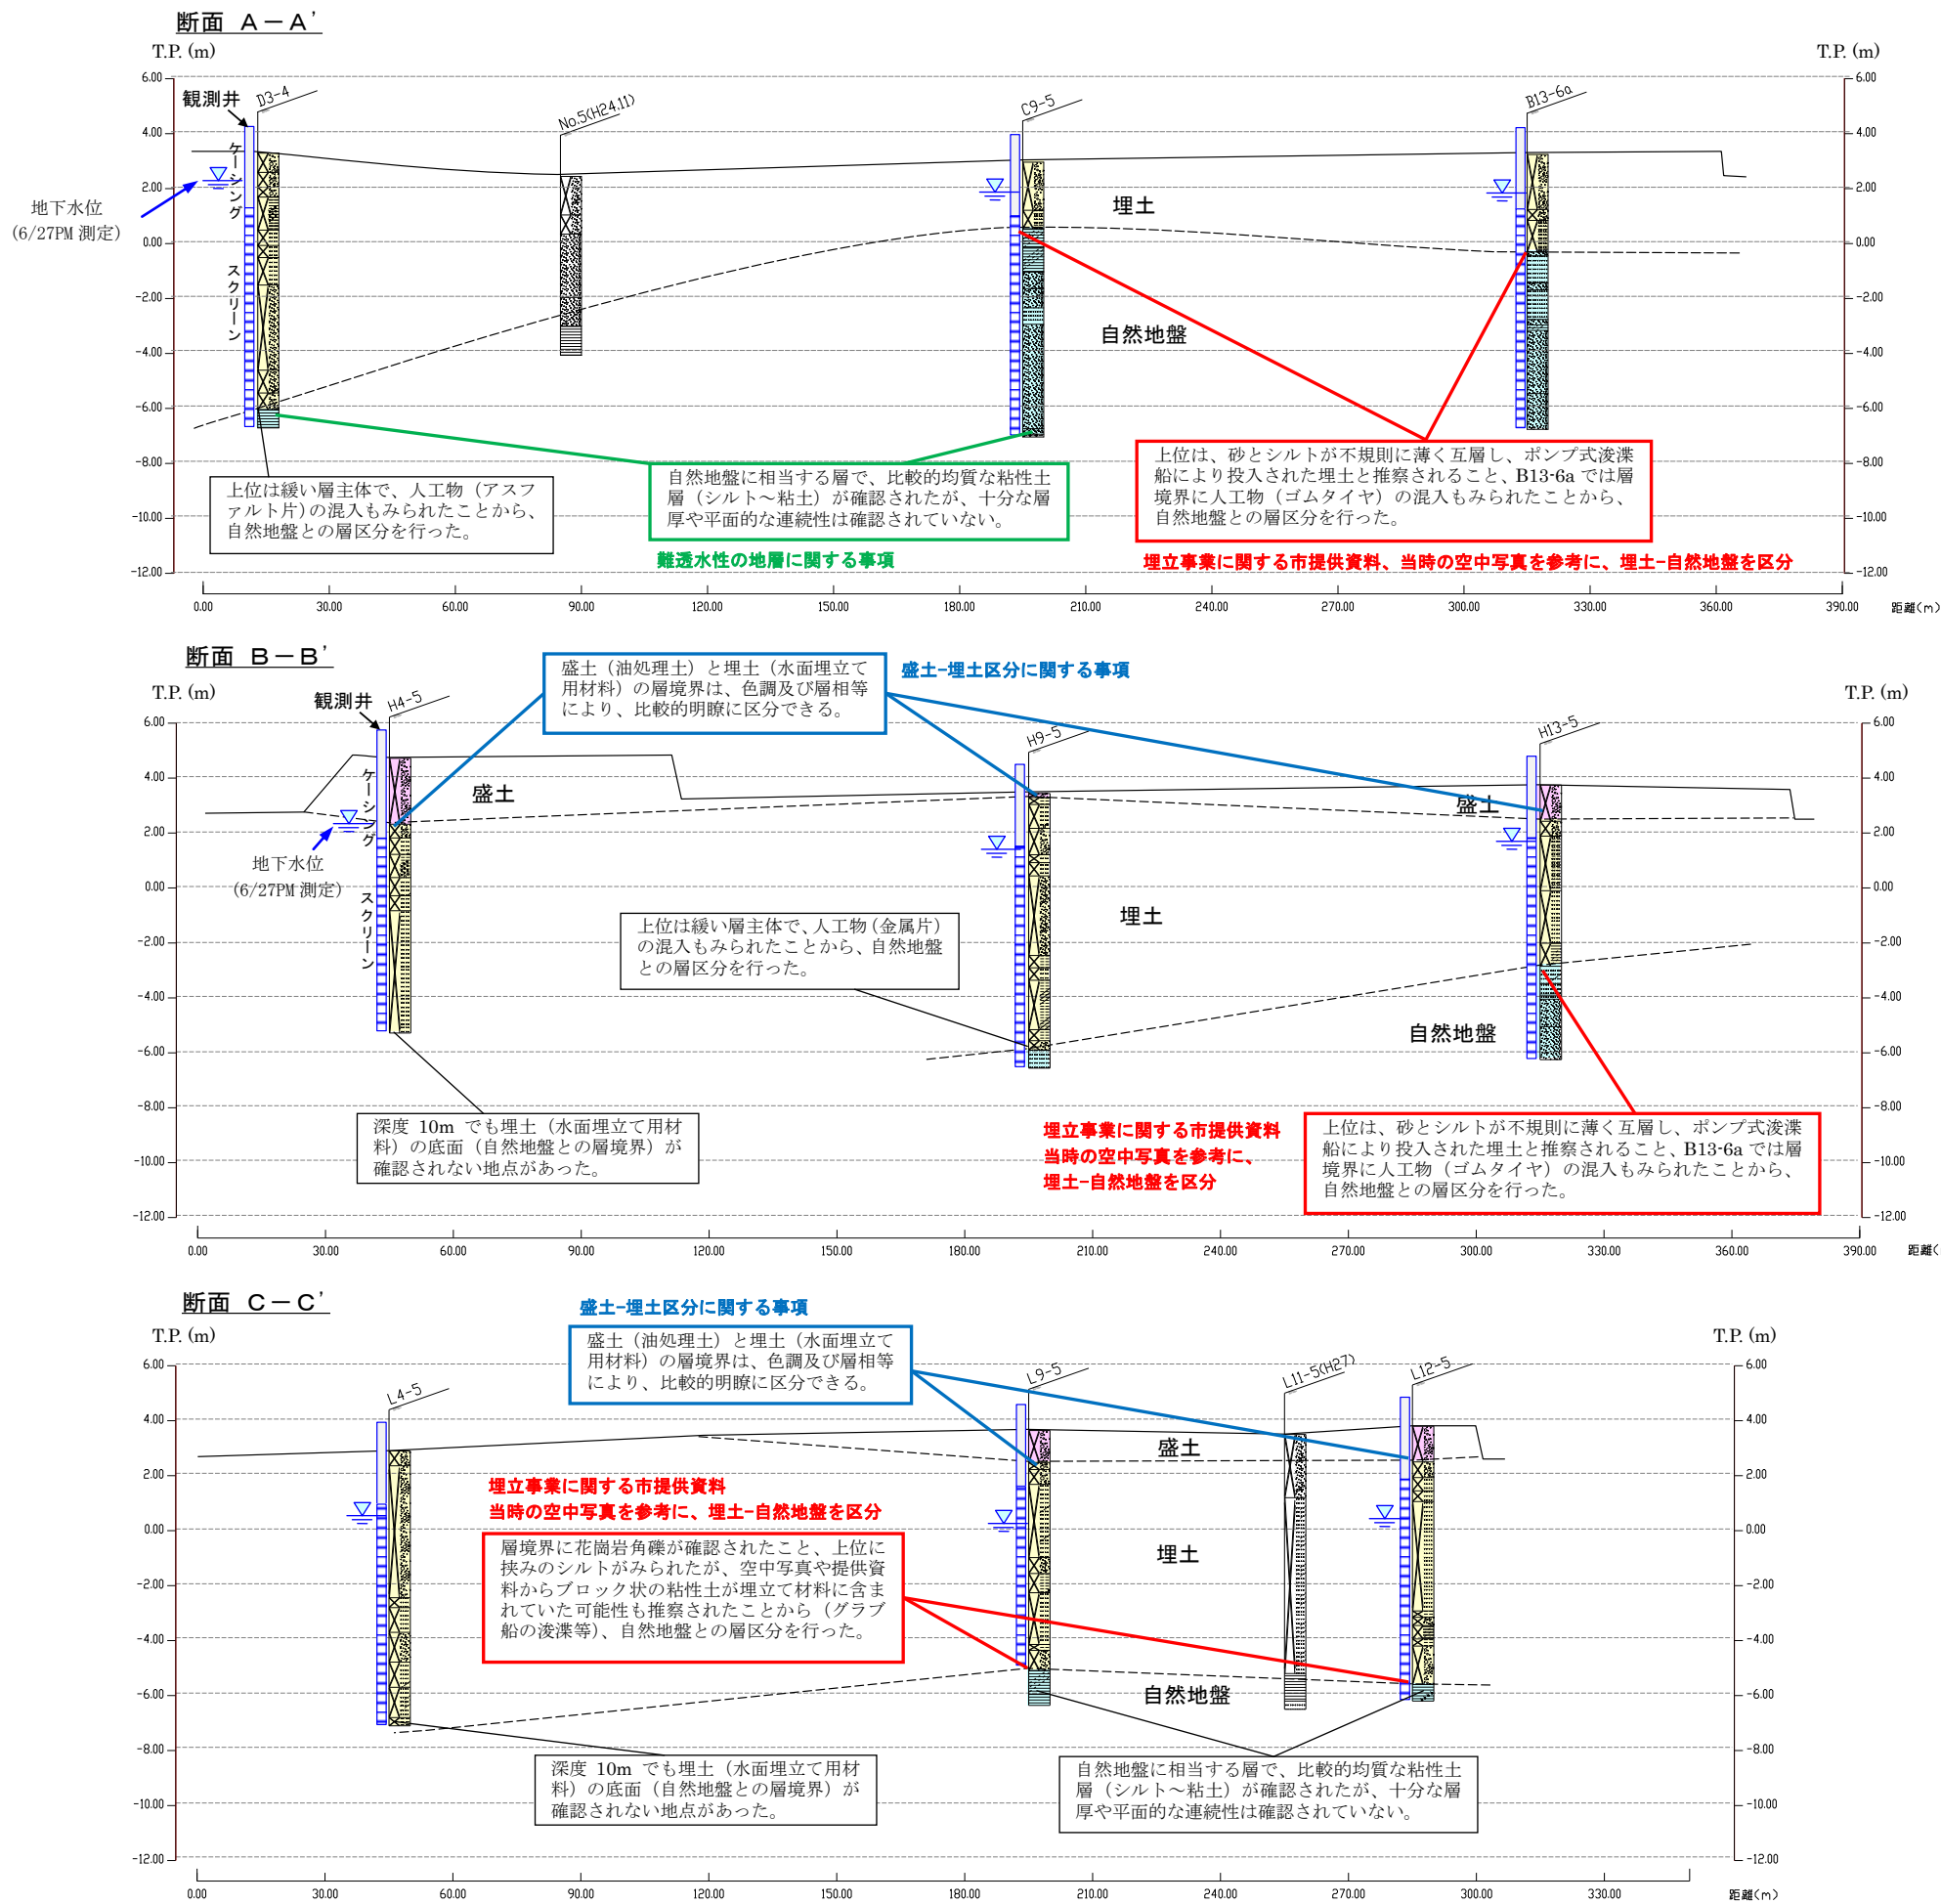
断面 A－A'

T.P. (m)

T.P. (m)

6.00
4.00
2.00
0.00
-2.00
-4.00
-6.00
-8.00
-10.00
-12.00

観測井

D3-4

No.5(H24.11)

C9-5

B13-6a

ケーシング

スクリーン

地下水位
(6/27PM 測定)

埋土

自然地盤

上位は緩い層主体で、人工物（アスファルト片）の混入もみられたことから、自然地盤との層区分を行った。

自然地盤に相当する層で、比較的均質な粘性土層（シルト～粘土）が確認されたが、十分な層厚や平面的な連続性は確認されていない。

難透水性の地層に関する事項

上位は、砂とシルトが不規則に薄く互層し、ポンプ式浚渫船により投入された埋土と推察されること、B13-6a では層境界に人工物（ゴムタイヤ）の混入もみられたことから、自然地盤との層区分を行った。

埋立事業に関する市提供資料、当時の空中写真を参考に、埋土-自然地盤を区分

0.00 30.00 60.00 90.00 120.00 150.00 180.00 210.00 240.00 270.00 300.00 330.00 360.00 390.00 距離(m)

断面 B－B'

T.P. (m)

T.P. (m)

6.00
4.00
2.00
0.00
-2.00
-4.00
-6.00
-8.00
-10.00
-12.00

観測井

H4-5

H9-5

H13-5

ケーシング

スクリーン

盛土（油処理土）と埋土（水面埋立て用材料）の層境界は、色調及び層相等により、比較的明瞭に区分できる。

盛土-埋土区分に関する事項

盛土

盛土

地下水位
(6/27PM 測定)

埋土

上位は緩い層主体で、人工物（金属片）の混入もみられたことから、自然地盤との層区分を行った。

自然地盤

深度 10m でも埋土（水面埋立て用材料）の底面（自然地盤との層境界）が確認されない地点があった。

埋立事業に関する市提供資料
当時の空中写真を参考に、
埋土-自然地盤を区分

上位は、砂とシルトが不規則に薄く互層し、ポンプ式浚渫船により投入された埋土と推察されること、B13-6a では層境界に人工物（ゴムタイヤ）の混入もみられたことから、自然地盤との層区分を行った。

0.00 30.00 60.00 90.00 120.00 150.00 180.00 210.00 240.00 270.00 300.00 330.00 360.00 390.00 距離(

断面 C－C'

盛土-埋土区分に関する事項

T.P. (m)

T.P. (m)

6.00
4.00
2.00
0.00
-2.00
-4.00
-6.00
-8.00
-10.00
-12.00

盛土（油処理土）と埋土（水面埋立て用材料）の層境界は、色調及び層相等により、比較的明瞭に区分できる。

L4-5

L9-5

L11-5(H27)

L12-5

盛土

埋立事業に関する市提供資料
当時の空中写真を参考に、埋土-自然地盤を区分

層境界に花崗岩角礫が確認されたこと、上位に挟みのシルトがみられたが、空中写真や提供資料からブロック状の粘性土が埋立て材料に含まれていた可能性も推察されたことから（グラブ船の浚渫等）、自然地盤との層区分を行った。

埋土

自然地盤

深度 10m でも埋土（水面埋立て用材料）の底面（自然地盤との層境界）が確認されない地点があった。

自然地盤に相当する層で、比較的均質な粘性土層（シルト～粘土）が確認されたが、十分な層厚や平面的な連続性は確認されていない。

0.00 30.00 60.00 90.00 120.00 150.00 180.00 210.00 240.00 270.00 300.00 330.00 距離(m)